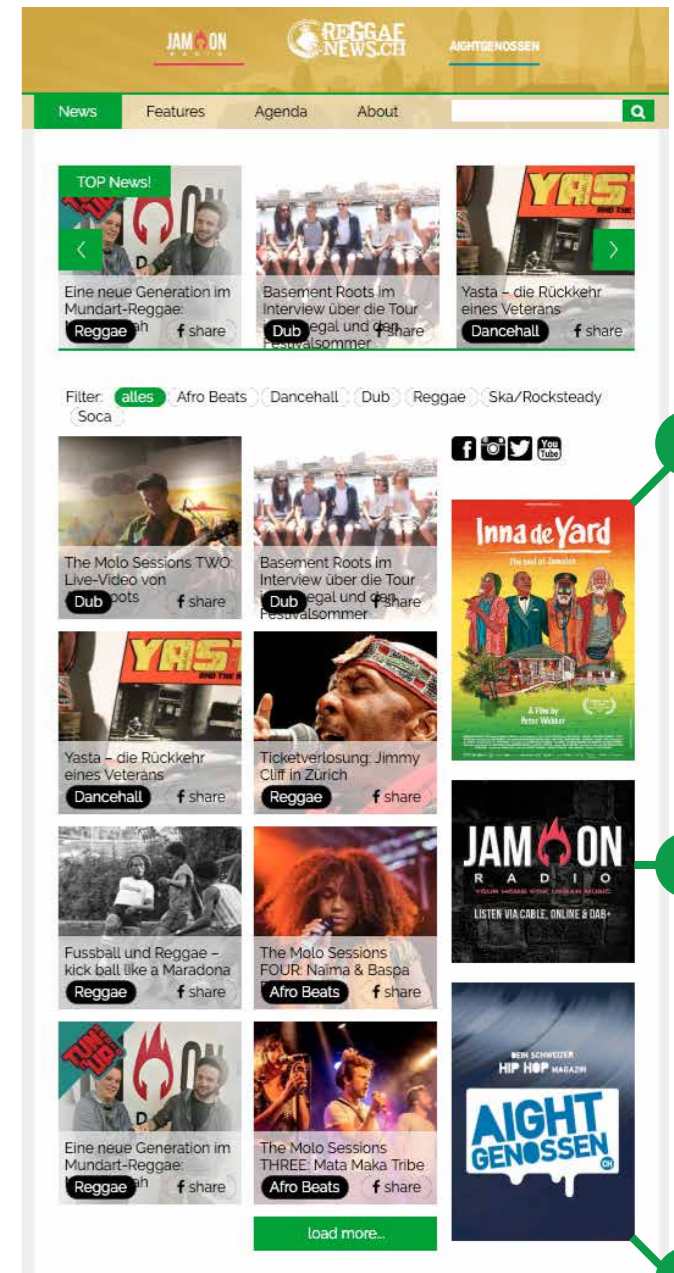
JAM ON RADIO

REGGAE NEWS.CH

AIGHTGENOSSEN

News Features Agenda About

TOP News!

Eine neue Generation im Mundart-Reggae: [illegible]ah
Reggae f share

Basement Roots im Interview über die Tour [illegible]egal und den Festivalsommer
Dub f share

Yasta – die Rückkehr eines Veterans
Dancehall f share

Filter: alles Afro Beats Dancehall Dub Reggae Ska/Rocksteady Soca

The Molo Sessions TWO: Live-Video von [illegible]oots
Dub f share

Basement Roots im Interview über die Tour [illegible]egal und den Festivalsommer
Dub f share

Yasta – die Rückkehr eines Veterans
Dancehall f share

Ticketverlosung: Jimmy Cliff in Zürich
Reggae f share

Fussball und Reggae – kick ball like a Maradona
Reggae f share

The Molo Sessions FOUR: Naima & Baspa
Afro Beats f share

Eine neue Generation im Mundart-Reggae: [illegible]ah
Reggae f share

The Molo Sessions THREE: Mata Maka Tribe
Afro Beats f share

load more...

Inna de Yard
The soul of Jamaica
A Film by Peter Webber

JAM ON RADIO
YOUR HOME FOR URBAN MUSIC
LISTEN VIA CABLE, ONLINE & DAB+

DEIN SCHWEIZER HIP HOP MAGAZIN
AIGHT GENOSSEN .CH